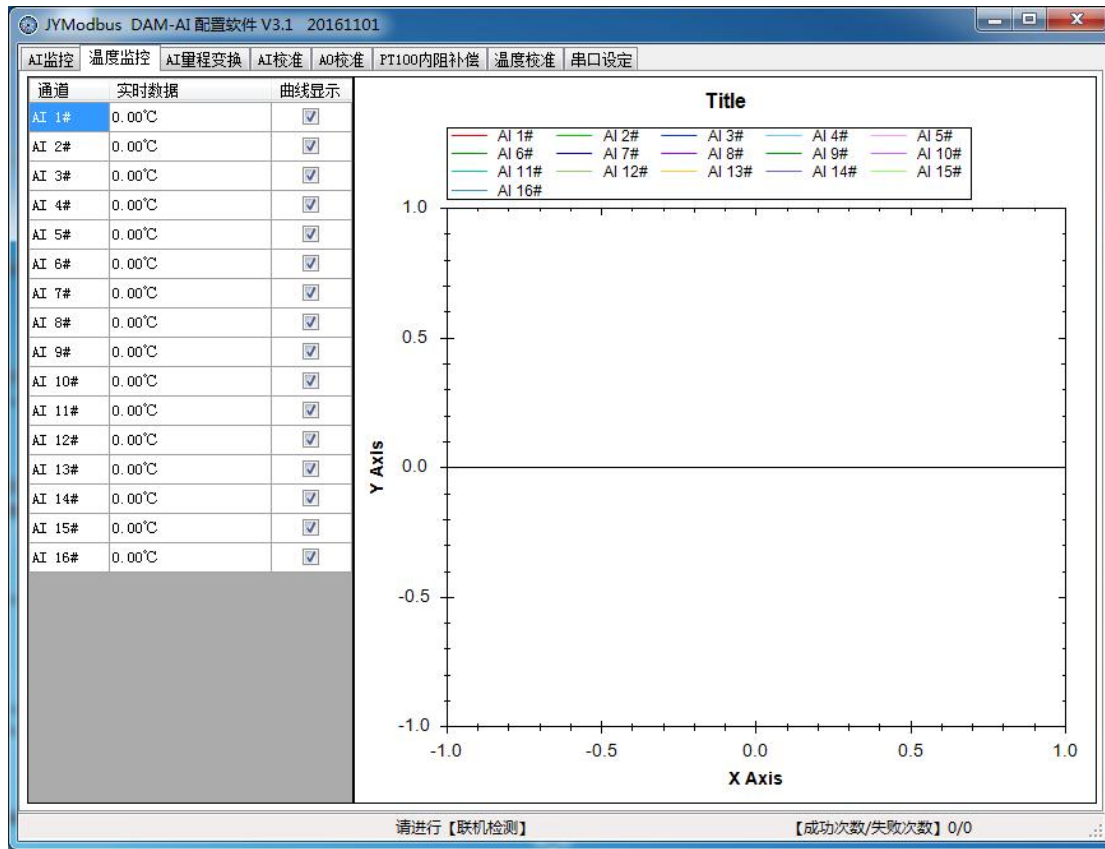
JYModbus DAM-AI 配置软件 V3.1 20161101

AI监控 | 温度监控 | AI量程变换 | AI校准 | AO校准 | PT100内阻补偿 | 温度校准 | 串口设定

| 通道 | 实时数据 | 曲线显示 |
|---|---|---|
| AI 1# | 0.00℃ | ☑ |
| AI 2# | 0.00℃ | ☑ |
| AI 3# | 0.00℃ | ☑ |
| AI 4# | 0.00℃ | ☑ |
| AI 5# | 0.00℃ | ☑ |
| AI 6# | 0.00℃ | ☑ |
| AI 7# | 0.00℃ | ☑ |
| AI 8# | 0.00℃ | ☑ |
| AI 9# | 0.00℃ | ☑ |
| AI 10# | 0.00℃ | ☑ |
| AI 11# | 0.00℃ | ☑ |
| AI 12# | 0.00℃ | ☑ |
| AI 13# | 0.00℃ | ☑ |
| AI 14# | 0.00℃ | ☑ |
| AI 15# | 0.00℃ | ☑ |
| AI 16# | 0.00℃ | ☑ |

Title

AI 1# AI 2# AI 3# AI 4# AI 5#
AI 6# AI 7# AI 8# AI 9# AI 10#
AI 11# AI 12# AI 13# AI 14# AI 15#
AI 16#

1.0
0.5
0.0
-0.5
-1.0
Y Axis

-1.0 -0.5 0.0 0.5 1.0
X Axis

请进行【联机检测】
【成功次数/失败次数】0/0